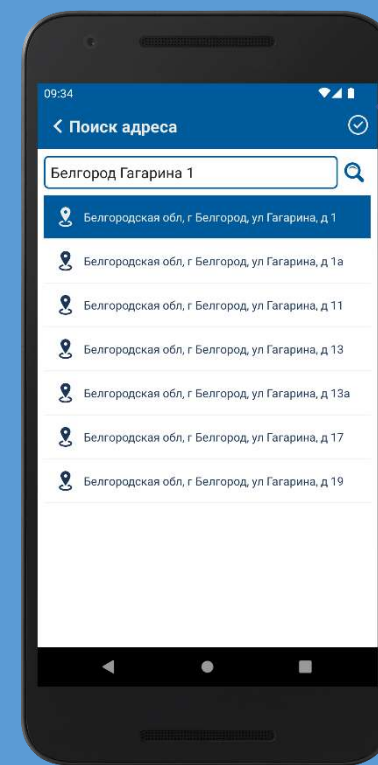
09:34

< Поиск адреса

Белгород Гагарина 1

Белгородская обл, г Белгород, ул Гагарина, д 1

Белгородская обл, г Белгород, ул Гагарина, д 1а

Белгородская обл, г Белгород, ул Гагарина, д 11

Белгородская обл, г Белгород, ул Гагарина, д 13

Белгородская обл, г Белгород, ул Гагарина, д 13а

Белгородская обл, г Белгород, ул Гагарина, д 17

Белгородская обл, г Белгород, ул Гагарина, д 19